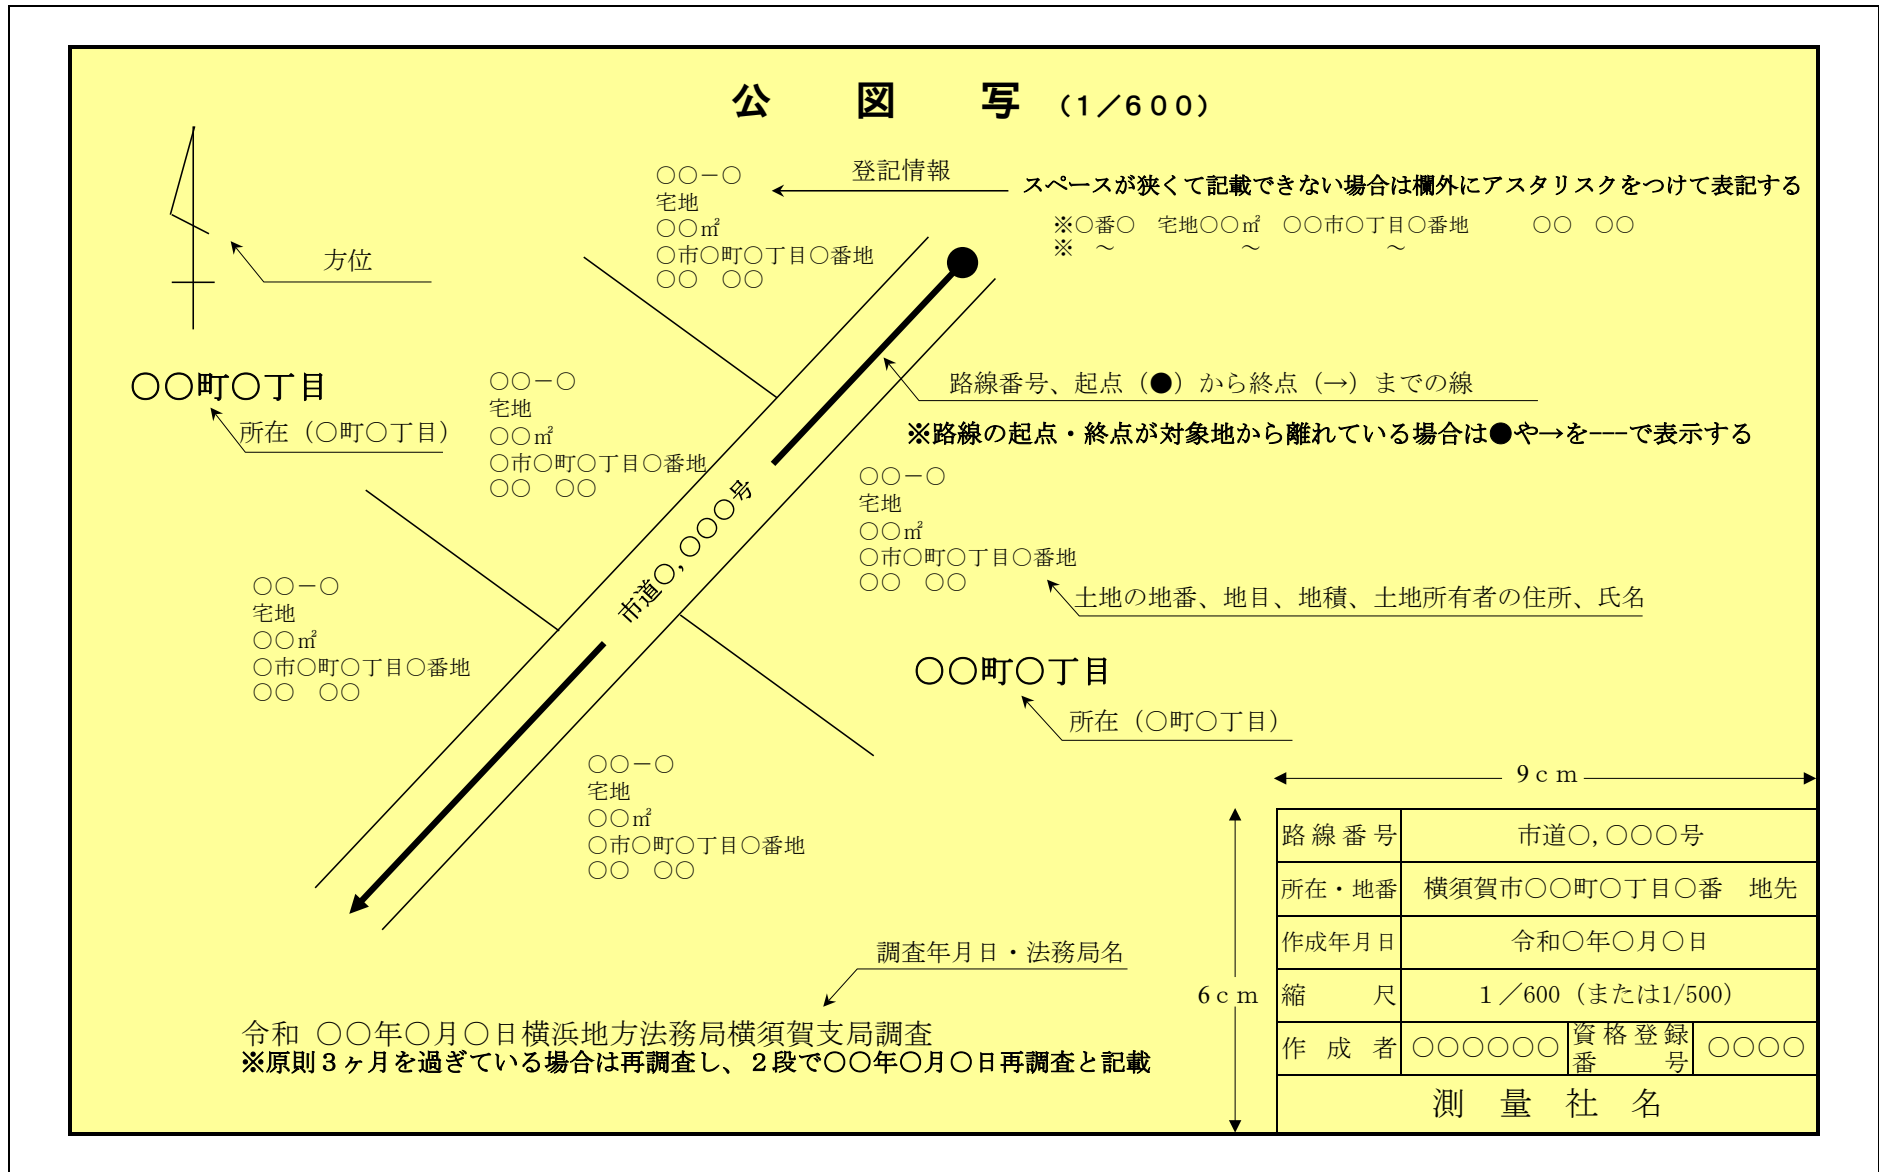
公　図　写（1／600）

○○－○
宅地
○○㎡
○市○町○丁目○番地
○○　○○

登記情報

スペースが狭くて記載できない場合は欄外にアスタリスクをつけて表記する
※○番○　宅地○○㎡　○○市○丁目○番地　○○　○○
※　～　～　～

方位

○○町○丁目
所在（○町○丁目）

○○－○
宅地
○○㎡
○市○町○丁目○番地
○○　○○

路線番号、起点（●）から終点（→）までの線
※路線の起点・終点が対象地から離れている場合は●や→を---で表示する

○○－○
宅地
○○㎡
○市○町○丁目○番地
○○　○○

市道○,○○○号

土地の地番、地目、地積、土地所有者の住所、氏名

○○－○
宅地
○○㎡
○市○町○丁目○番地
○○　○○

○○町○丁目
所在（○町○丁目）

○○－○
宅地
○○㎡
○市○町○丁目○番地
○○　○○

9ｃｍ

6ｃｍ

調査年月日・法務局名

令和 ○○年○月○日横浜地方法務局横須賀支局調査
※原則３ヶ月を過ぎている場合は再調査し、２段で○○年○月○日再調査と記載

| 路線番号 | 市道○,○○○号 | | |
|---|---|---|---|
| 所在・地番 | 横須賀市○○町○丁目○番　地先 | | |
| 作成年月日 | 令和○年○月○日 | | |
| 縮　　尺 | 1／600（または1/500） | | |
| 作　成　者 | ○○○○○○ | 資格登録番号 | ○○○○ |
| 測　量　社　名 | | | |